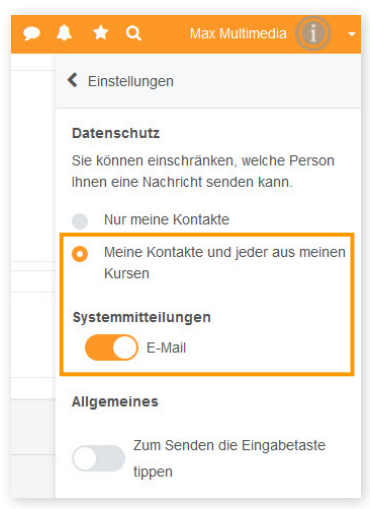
Max Multimedia

Einstellungen

Datenschutz

Sie können einschränken, welche Person Ihnen eine Nachricht senden kann.

Nur meine Kontakte

Meine Kontakte und jeder aus meinen Kursen

Systemmitteilungen

E-Mail

Allgemeines

Zum Senden die Eingabetaste tippen